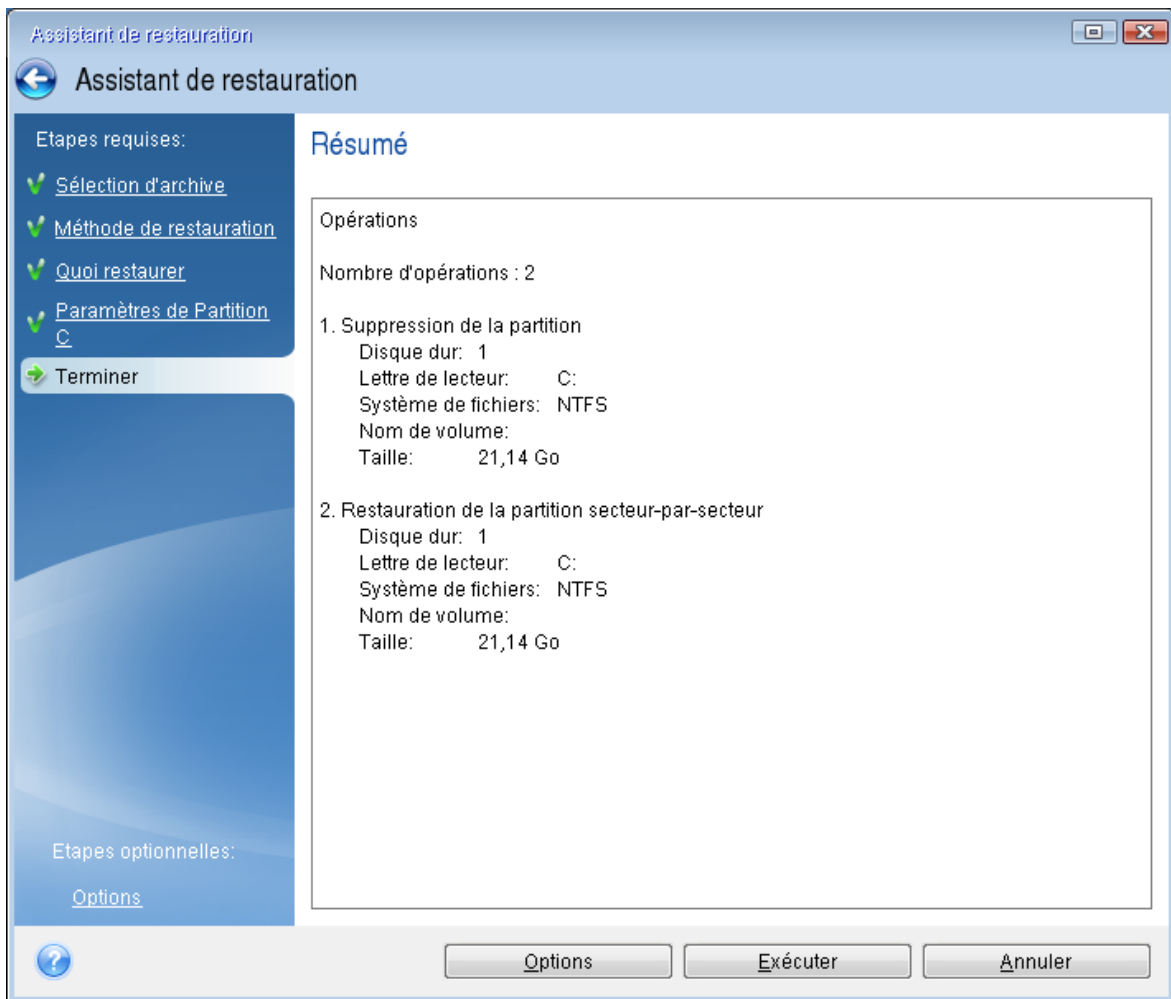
Assistant de restauration

Assistant de restauration

Etapes requises:

Sélection d'archive

Méthode de restauration

Quoi restaurer

Paramètres de Partition C

Terminer

Etapes optionnelles:

Options

Résumé

Opérations

Nombre d'opérations : 2

1. Suppression de la partition
Disque dur: 1
Lettre de lecteur: C:
Système de fichiers: NTFS
Nom de volume:
Taille: 21,14 Go

2. Restauration de la partition secteur-par-secteur
Disque dur: 1
Lettre de lecteur: C:
Système de fichiers: NTFS
Nom de volume:
Taille: 21,14 Go

Options

Exécuter

Annuler